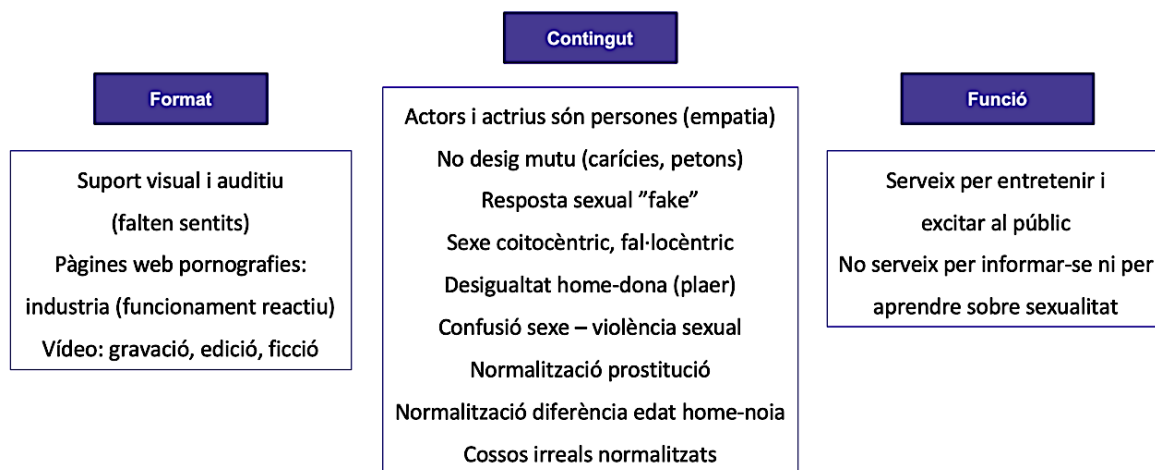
Contingut

Format

Suport visual i auditiu
(falten sentits)
Pàgines web pornografies:
industria (funcionament reactiu)
Vídeo: gravació, edició, ficció

Actors i actrius són persones (empatia)
No desig mutu (carícies, petons)
Resposta sexual ”fake”
Sexe coitocèntric, fal·locèntric
Desigualtat home-dona (plaer)
Confusió sexe – violència sexual
Normalització prostitució
Normalització diferència edat home-noia
Cossos irreals normalitzats

Funció

Serveix per entretenir i
excitar al públic
No serveix per informar-se ni per
aprendre sobre sexualitat